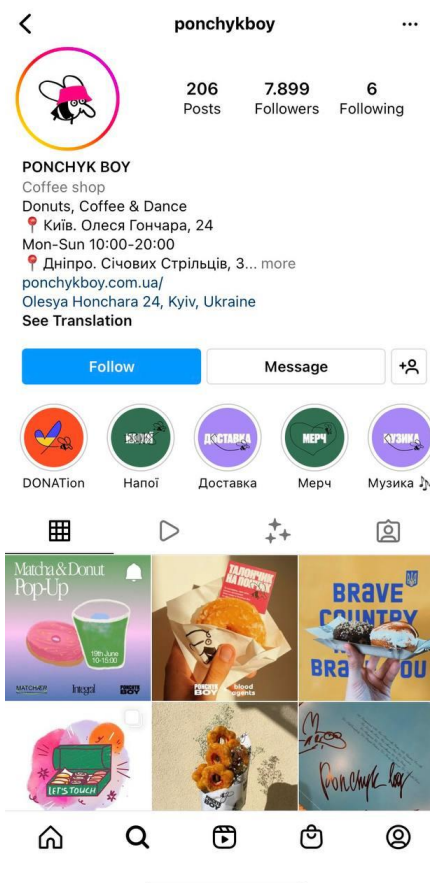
ponchykboy

206 Posts
7.899 Followers
6 Following

PONCHYK BOY
Coffee shop
Donuts, Coffee & Dance
📍Київ. Олеся Гончара, 24
Mon-Sun 10:00-20:00
📍Дніпро. Січових Стрільців, 3... more
ponchykboy.com.ua/
Olesya Honchara 24, Kyiv, Ukraine
See Translation

Follow
Message

DONATion
Напої
Доставка
Мерч
Музика

ДОСТАВКА
МЕРЧ
МУЗИКА

Matcha & Donut Pop-Up
19th June 10-15:00
MATCHER
Integral
PONCHYK BOY

ТАЛОНЧИК НА ПОНЧИК
PONCHYK BOY
blood agents

BRAVE COUNTRY BRA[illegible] OU

LET'S TOUCH

Ponchyk boy